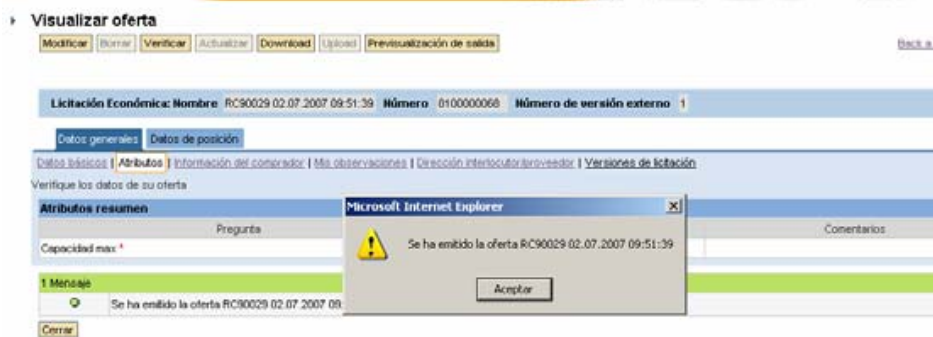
Visualizar oferta

Modificar | Borrar | Verificar | Actualizar | Download | Upload | Previsualización de salida

Back a

Licitación Económica: Nombre RC90029 02.07.2007 09:51:39 Número 0100000068 Número de versión externo 1

Datos generales | Datos de posición

Datos básicos | Atributos | Información del comprador | Mis observaciones | Dirección interlocutor/proveedor | Versiones de licitación

Verifique los datos de su oferta

Atributos resumen

| Pregunta | Comentarios |
|---|---|
| Capacidad max * | |

Microsoft Internet Explorer

Se ha emitido la oferta RC90029 02.07.2007 09:51:39

Aceptar

1 Mensaje

Se ha emitido la oferta RC90029 02.07.2007 09:

Cerrar